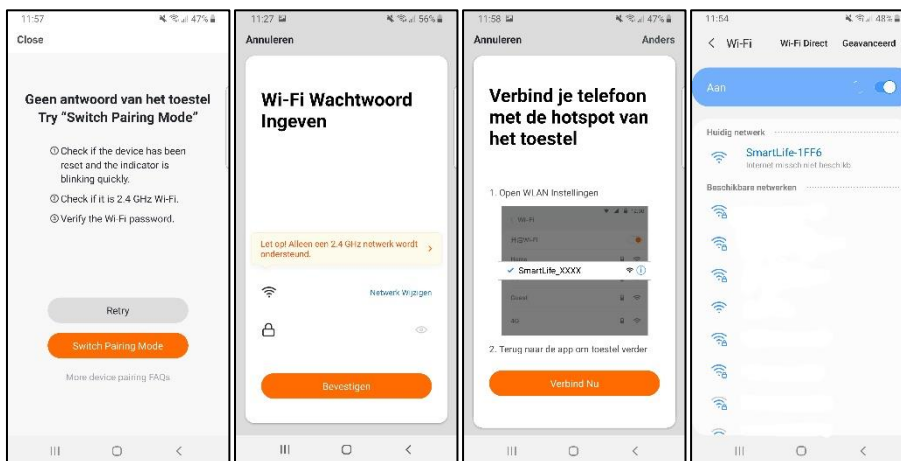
11:57 47%

Close

Geen antwoord van het toestel
Try "Switch Pairing Mode"

① Check if the device has been reset and the indicator is blinking quickly.

② Check if it is 2.4 GHz Wi-Fi.

③ Verify the Wi-Fi password.

Retry

Switch Pairing Mode

More device pairing FAQs

11:27 56%

Annuleren

Wi-Fi Wachtwoord Ingeven

Let op! Alleen een 2.4 GHz netwerk wordt ondersteund.

Netwerk Wijzigen

Bevestigen

11:58 47%

Annuleren Anders

Verbind je telefoon met de hotspot van het toestel

1. Open WLAN Instellingen

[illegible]

SmartLife_XXXX

2. Terug naar de app om toestel verder

Verbind Nu

11:54 48%

< Wi-Fi Wi-Fi Direct Geavanceerd

Aan

Huidig netwerk

SmartLife-1FF6
Internet misschien niet beschikb

Beschikbare netwerken